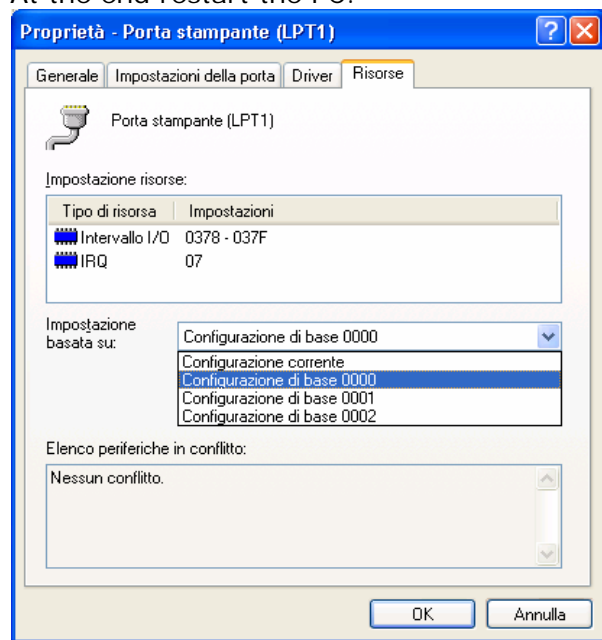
At the end restart the PC.

Proprietà - Porta stampante (LPT1)

?
X

Generale | Impostazioni della porta | Driver | Risorse

Porta stampante (LPT1)

Impostazione risorse:

| Tipo di risorsa | Impostazioni |
|---|---|
| Intervallo I/O | 0378 - 037F |
| IRQ | 07 |

Impostazione basata su:

Configurazione di base 0000

Configurazione corrente
Configurazione di base 0000
Configurazione di base 0001
Configurazione di base 0002

Elenco periferiche in conflitto:

Nessun conflitto.

OK
Annulla